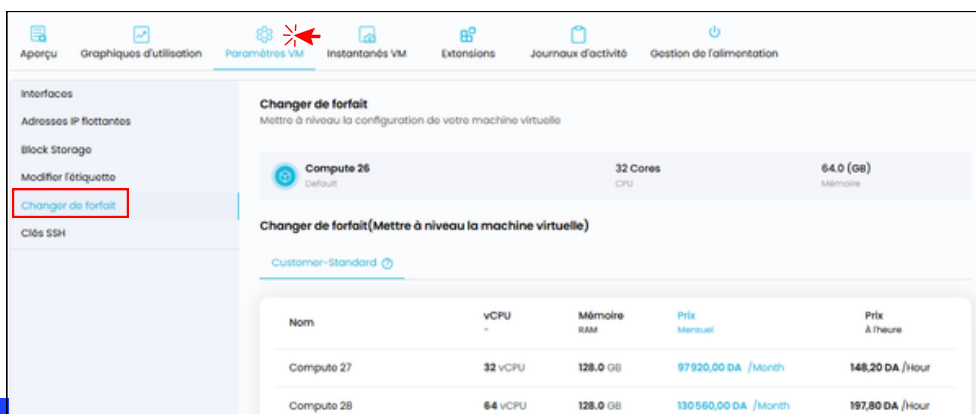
Aperçu Graphiques d'utilisation Paramètres VM Instantanés VM Extensions Journaux d'activité Gestion de l'alimentation

Interfaces
Adresses IP flottantes
Block Storage
Modifier l'étiquette
Changer de forfait
Clés SSH

Changer de forfait
Mettre à niveau la configuration de votre machine virtuelle

Compute 26
Default

32 Cores
CPU

64.0 (GB)
Mémoire

Changer de forfait(Mettre à niveau la machine virtuelle)

Customer-Standard

| Nom | vCPU - | Mémoire RAM | Prix Mensuel | Prix À l'heure |
|---|---|---|---|---|
| Compute 27 | 32 vCPU | 128.0 GB | 97920,00 DA /Month | 148,20 DA /Hour |
| Compute 28 | 64 vCPU | 128.0 GB | 130560,00 DA /Month | 197,80 DA /Hour |